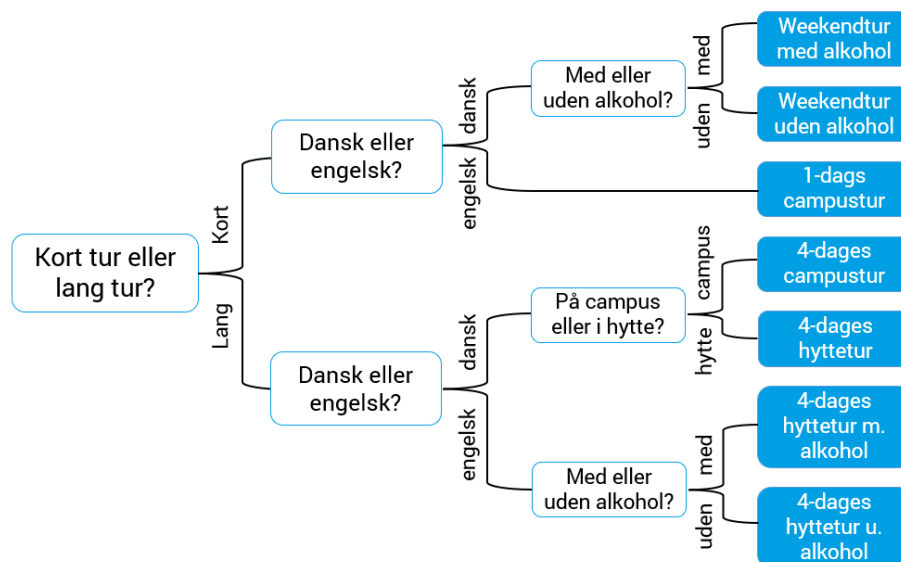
Kort tur eller lang tur?

Kort

Dansk eller engelsk?

dansk

Med eller uden alkohol?

med

Weekendtur med alkohol

uden

Weekendtur uden alkohol

engelsk

1-dags campustur

Lang

Dansk eller engelsk?

dansk

På campus eller i hytte?

campus

4-dages campustur

hytte

4-dages hyttetur

engelsk

Med eller uden alkohol?

med

4-dages hyttetur m. alkohol

uden

4-dages hyttetur u. alkohol